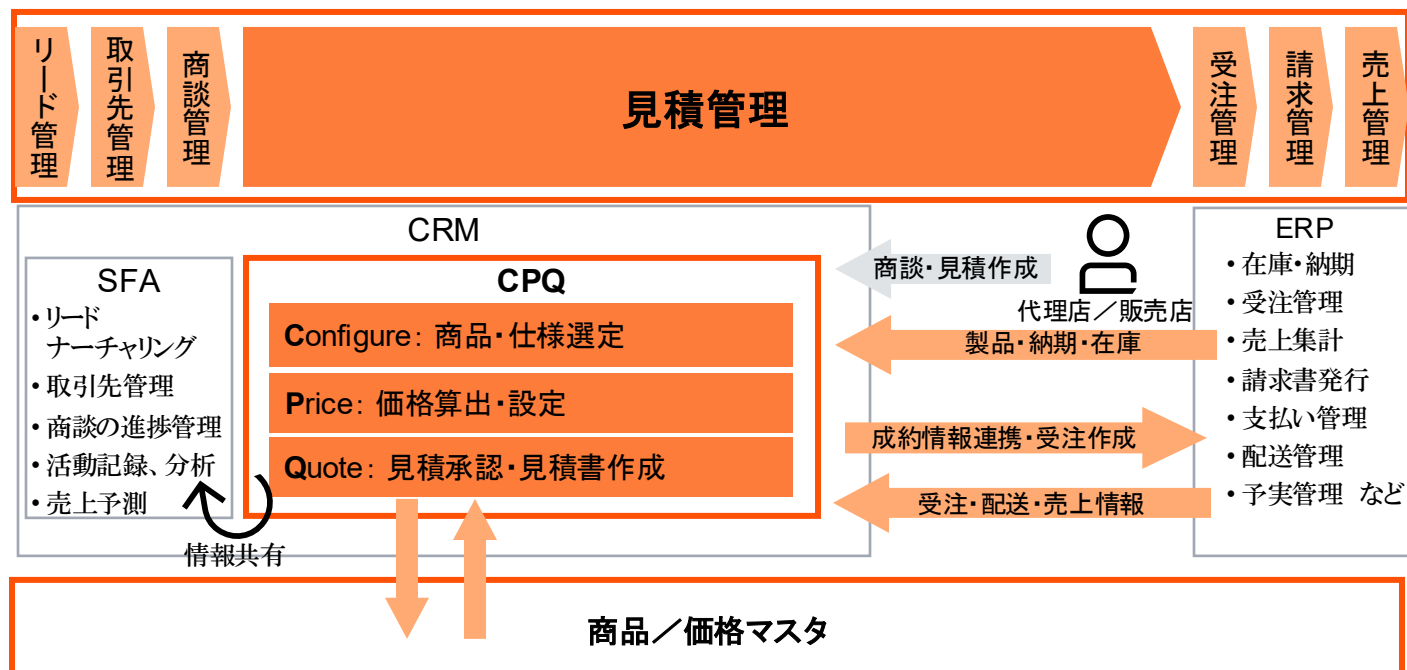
リード管理

取引先管理

商談管理

見積管理

受注管理

請求管理

売上管理

CRM

SFA
・リード
ナーチャリング
・取引先管理
・商談の進捗管理
・活動記録、分析
・売上予測

情報共有

CPQ

Configure：商品・仕様選定

Price：価格算出・設定

Quote：見積承認・見積書作成

商談・見積作成

代理店／販売店

製品・納期・在庫

成約情報連携・受注作成

受注・配送・売上情報

ERP
・在庫・納期
・受注管理
・売上集計
・請求書発行
・支払い管理
・配送管理
・予実管理　など

商品／価格マスタ